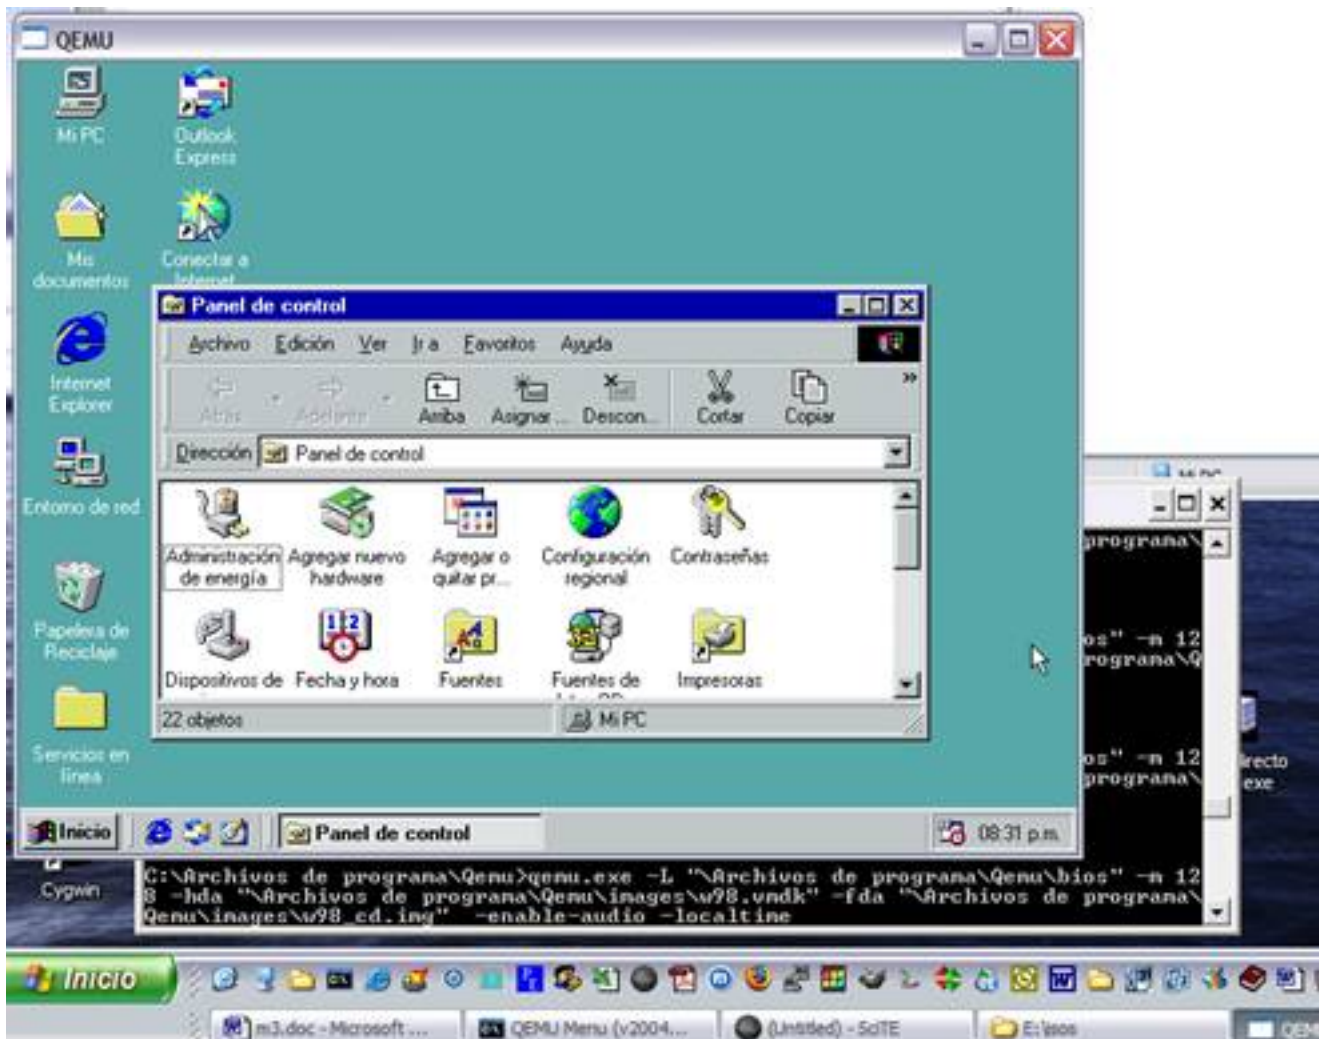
QEMU

Mi PC

Outlook Express

Mis documentos

Conectar a Internet

Internet Explorer

Entorno de red

Papelera de Reciclaje

Servicios en línea

Panel de control

Archivo Edición Ver Ir a Favoritos Ayuda

Atrás Adelante Arriba Asignar... Descon... Cortar Copiar

Dirección Panel de control

Administración de energía

Agregar nuevo hardware

Agregar o quitar pr...

Configuración regional

Contraseñas

Dispositivos de

Fecha y hora

Fuentes

Fuentes de

Impresoras

22 objetos

Mi PC

Inicio

Panel de control

08:31 p.m.

programa\

os" -m 12
rograma\Q

os" -m 12
programa\

recto
exe

Cygwin

C:\Archivos de programa\Qemu>qemu.exe -L "\Archivos de programa\Qemu\bios" -m 128 -hda "\Archivos de programa\Qemu\images\w98.vmdk" -fda "\Archivos de programa\Qemu\images\w98_cd.img" -enable-audio -localtime

Inicio

m3.doc - Microsoft ...

QEMU Menu (v2004...

(Untitled) - SciTE

E:\isos

QEM